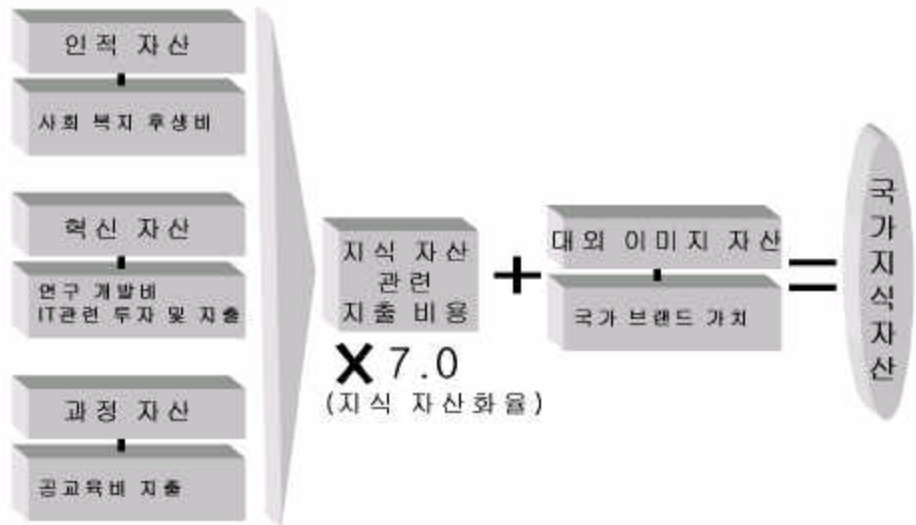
인적 자산

사회 복지 후생비

혁신 자산

연구 개발비
IT관련 투자 및 지출

과정 자산

공교육비 지출

지식 자산 관련 지출 비용

X 7.0
(지식 자산화율)

+

대외 이미지 자산

국가 브랜드 가치

=

국가지식자산